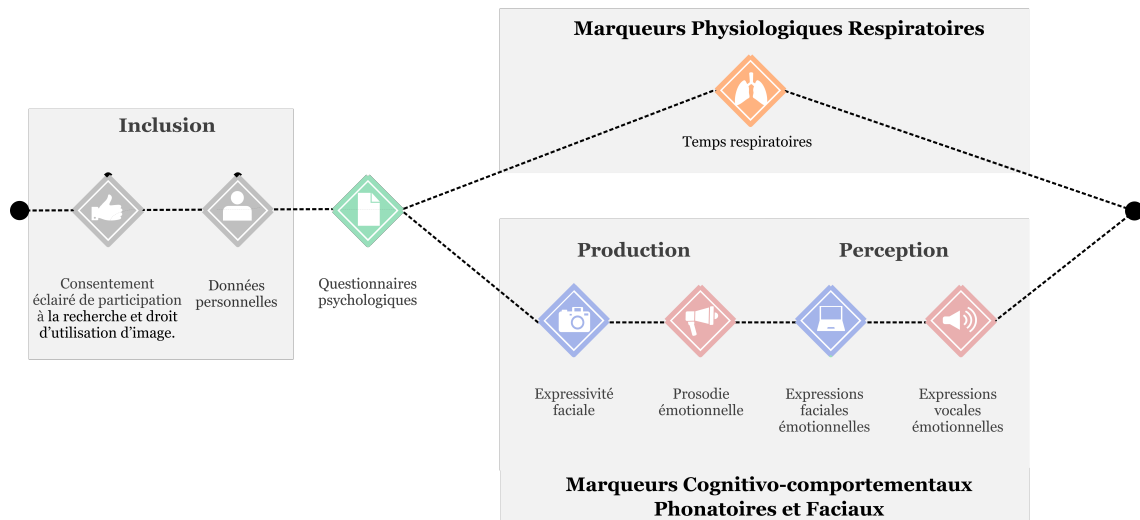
Marqueurs Physiologiques Respiratoires

Temps respiratoires

Inclusion

Consentement éclairé de participation à la recherche et droit d'utilisation d'image.

Données personnelles

Questionnaires psychologiques

Production

Perception

Expressivité faciale

Prosodie émotionnelle

Expressions faciales émotionnelles

Expressions vocales émotionnelles

Marqueurs Cognitivo-comportementaux Phonatoires et Faciaux